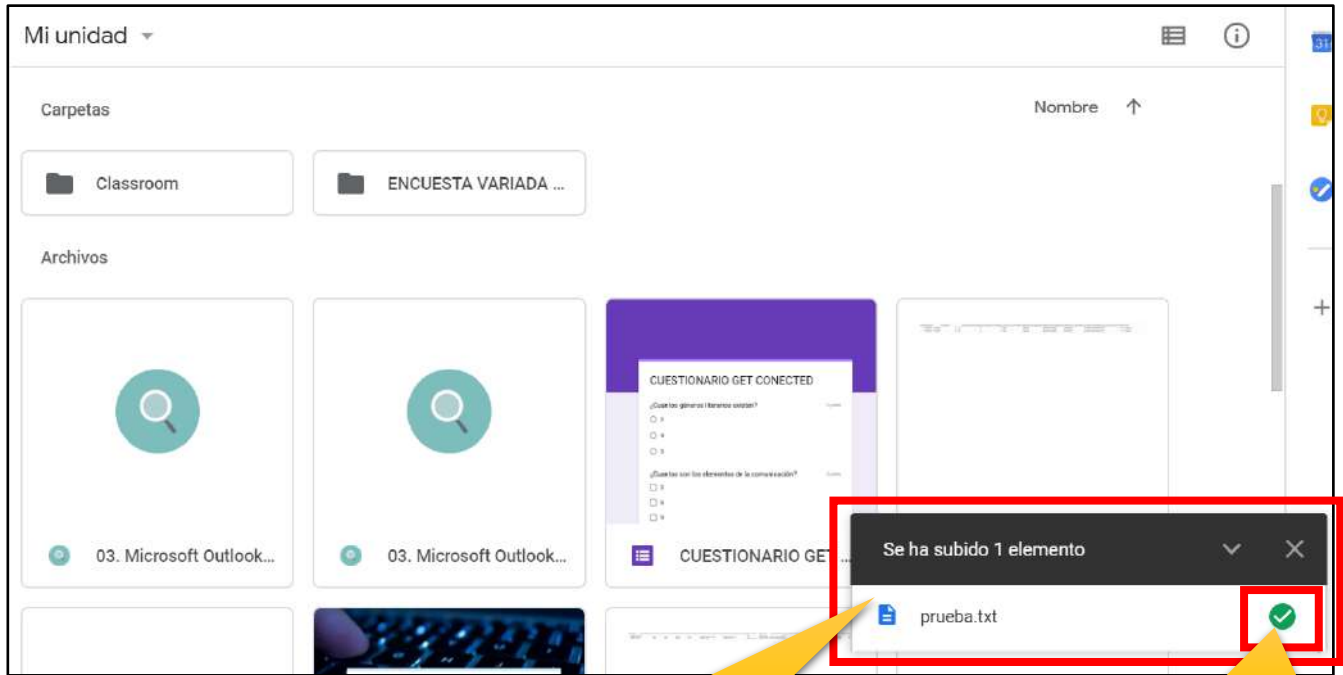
Mi unidad

Carpetas

Nombre

Classroom

ENCUESTA VARIADA ...

Archivos

CUESTIONARIO GET CONECTED

¿Cuantos géneros literarios existen?

¿Cuales son los elementos de la comunicación?

03. Microsoft Outlook...

03. Microsoft Outlook...

CUESTIONARIO GET

Se ha subido 1 elemento

prueba.txt